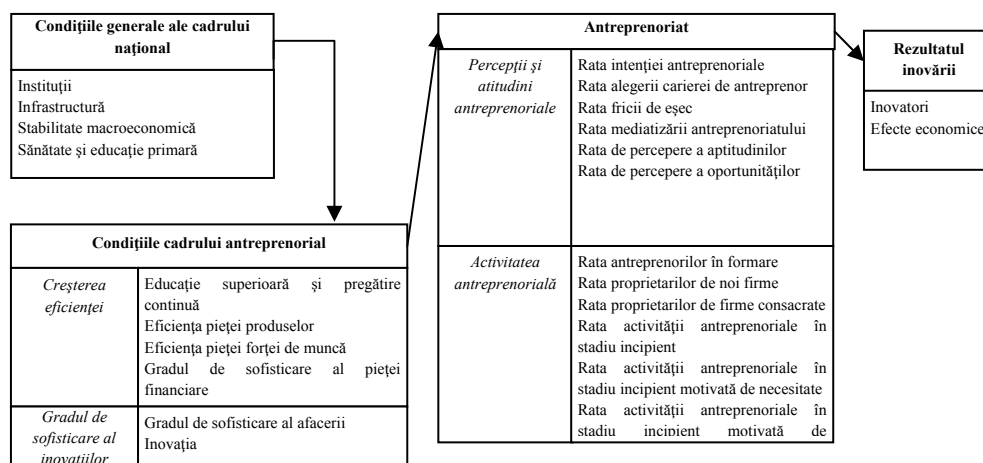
Condițiile generale ale cadrului național

Instituții
Infrastructură
Stabilitate macroeconomică
Sănătate și educație primară

Condițiile cadrului antreprenorial

| Creșterea eficienței | Educație superioară și pregătire continuă<br>Eficiența pieței produselor<br>Eficiența pieței forței de muncă<br>Gradul de sofisticare al pieței financiare |
|---|---|
| Gradul de sofisticare al inovațiilor | Gradul de sofisticare al afacerii<br>Inovația |

Antreprenoriat

| Percepții și atitudini antreprenoriale | Rata intenției antreprenoriale<br>Rata alegerii carierei de antreprenor<br>Rata fricii de eșec<br>Rata mediatizării antreprenoriatului<br>Rata de percepere a aptitudinilor<br>Rata de percepere a oportunităților |
|---|---|
| Activitatea antreprenorială | Rata antreprenorilor în formare<br>Rata proprietarilor de noi firme<br>Rata proprietarilor de firme consacrate<br>Rata activității antreprenoriale în stadiu incipient<br>Rata activității antreprenoriale în stadiu incipient motivată de necesitate<br>Rata activității antreprenoriale în stadiu incipient motivată de |

Rezultatul inovării

Inovatori
Efecte economice